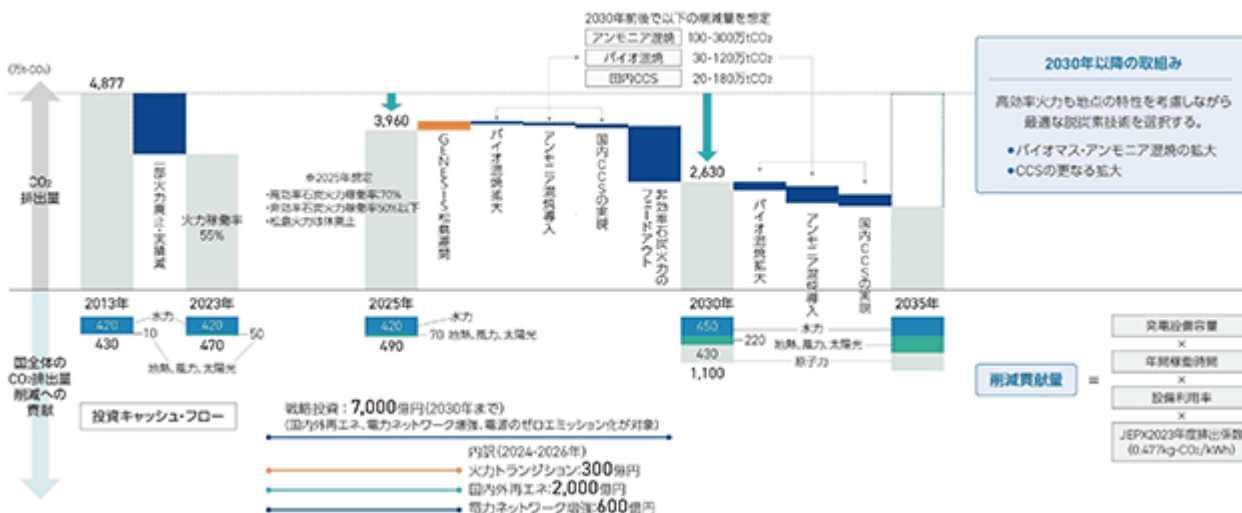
2030年前後で以下の削減量を想定
アンモニア混焼 100-300万tCO₂
バイオ混焼 30-120万tCO₂
国内CCS 20-180万tCO₂

(万t-CO₂)
4,877
CO₂
排出量
一部火力廃止・休廃止
火力稼働率55%
3,960
※2025年想定
・高効率石炭火力稼働率70%
・非効率石炭火力稼働率50%以下
・松島火力は休廃止
GENESIS松島運開
バイオ混焼拡大
アンモニア混焼導入
国内CCSの実現
非効率石炭火力のフェードアウト
2,630
バイオ混焼拡大
アンモニア混焼導入
国内CCSの実現

2030年以降の取組み
高効率火力も地点の特性を考慮しながら最適な脱炭素技術を選択する。
・バイオマス・アンモニア混焼の拡大
・CCSの更なる拡大

2013年
420
10
430
水力
地熱、風力、太陽光
2023年
420
50
470
2025年
420
70
490
水力
地熱、風力、太陽光
2030年
450
220
430
1,100
水力
地熱、風力、太陽光
原子力
2035年

国全体のCO₂排出量削減への貢献
投資キャッシュ・フロー

戦略投資：7,000億円(2030年まで)
(国内外再エネ、電力ネットワーク増強、電源のゼロエミッション化が対象)
内訳(2024-2026年)
火力トランジション300億円
国内外再エネ2,000億円
電力ネットワーク増強600億円

削減貢献量 = 発電設備容量 × 年間稼働時間 × 設備利用率 × JEPX2023年度排出係数(0.477kg-CO₂/kWh)